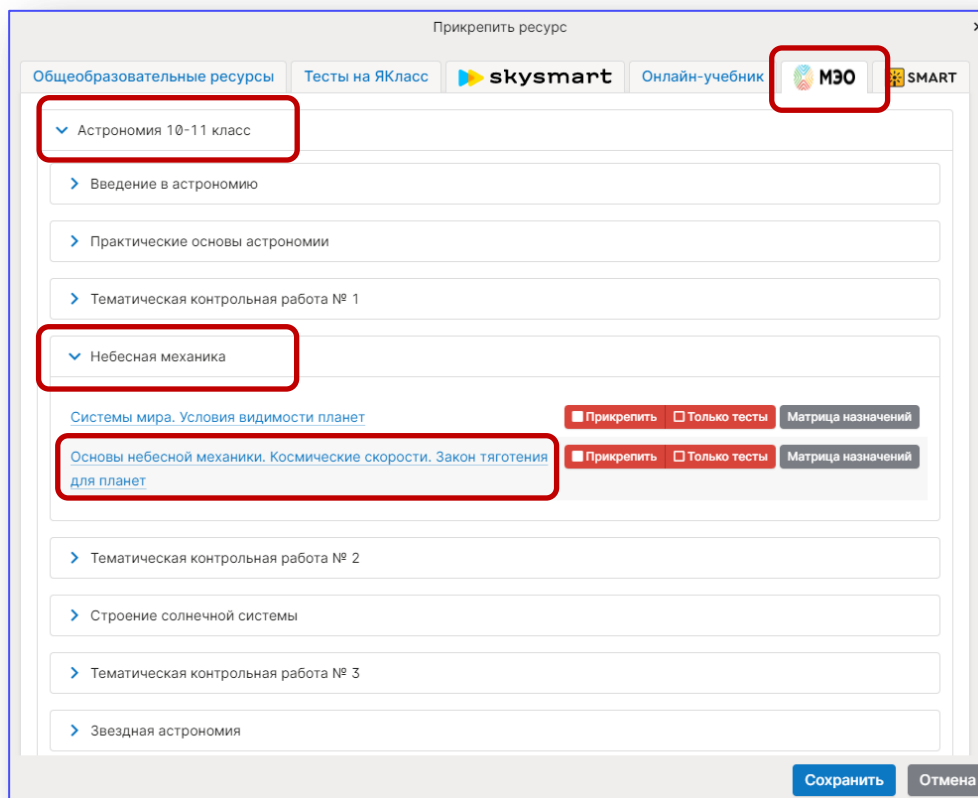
Прикрепить ресурс

×

Общеобразовательные ресурсы | Тесты на ЯКласс | skysmart | Онлайн-учебник | МЭО | SMART

Астрономия 10-11 класс

Введение в астрономию

Практические основы астрономии

Тематическая контрольная работа № 1

Небесная механика

Системы мира. Условия видимости планет
Прикрепить | Только тесты | Матрица назначений

Основы небесной механики. Космические скорости. Закон тяготения для планет
Прикрепить | Только тесты | Матрица назначений

Тематическая контрольная работа № 2

Строение солнечной системы

Тематическая контрольная работа № 3

Звездная астрономия

Сохранить | Отмена